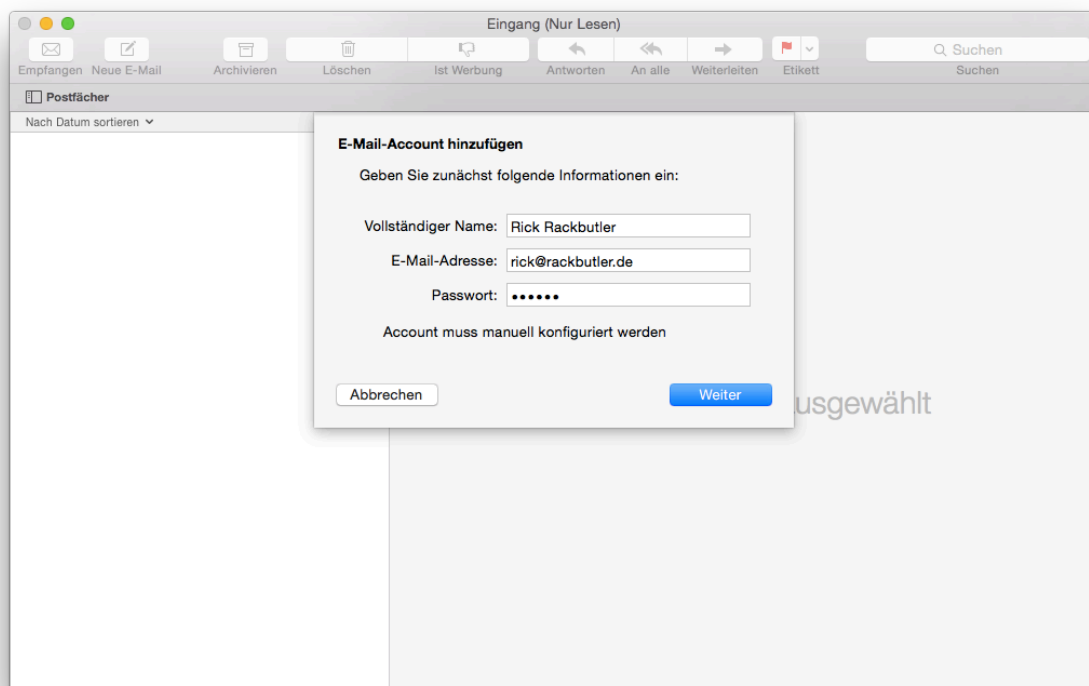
Eingang (Nur Lesen)

Empfangen Neue E-Mail Archivieren Löschen Ist Werbung Antworten An alle Weiterleiten Etikett

Suchen

Suchen

Postfächer

Nach Datum sortieren

E-Mail-Account hinzufügen

Geben Sie zunächst folgende Informationen ein:

Vollständiger Name: Rick Rackbutler

E-Mail-Adresse: rick@rackbutler.de

Passwort: ••••••

Account muss manuell konfiguriert werden

Abbrechen

Weiter

usgewählt